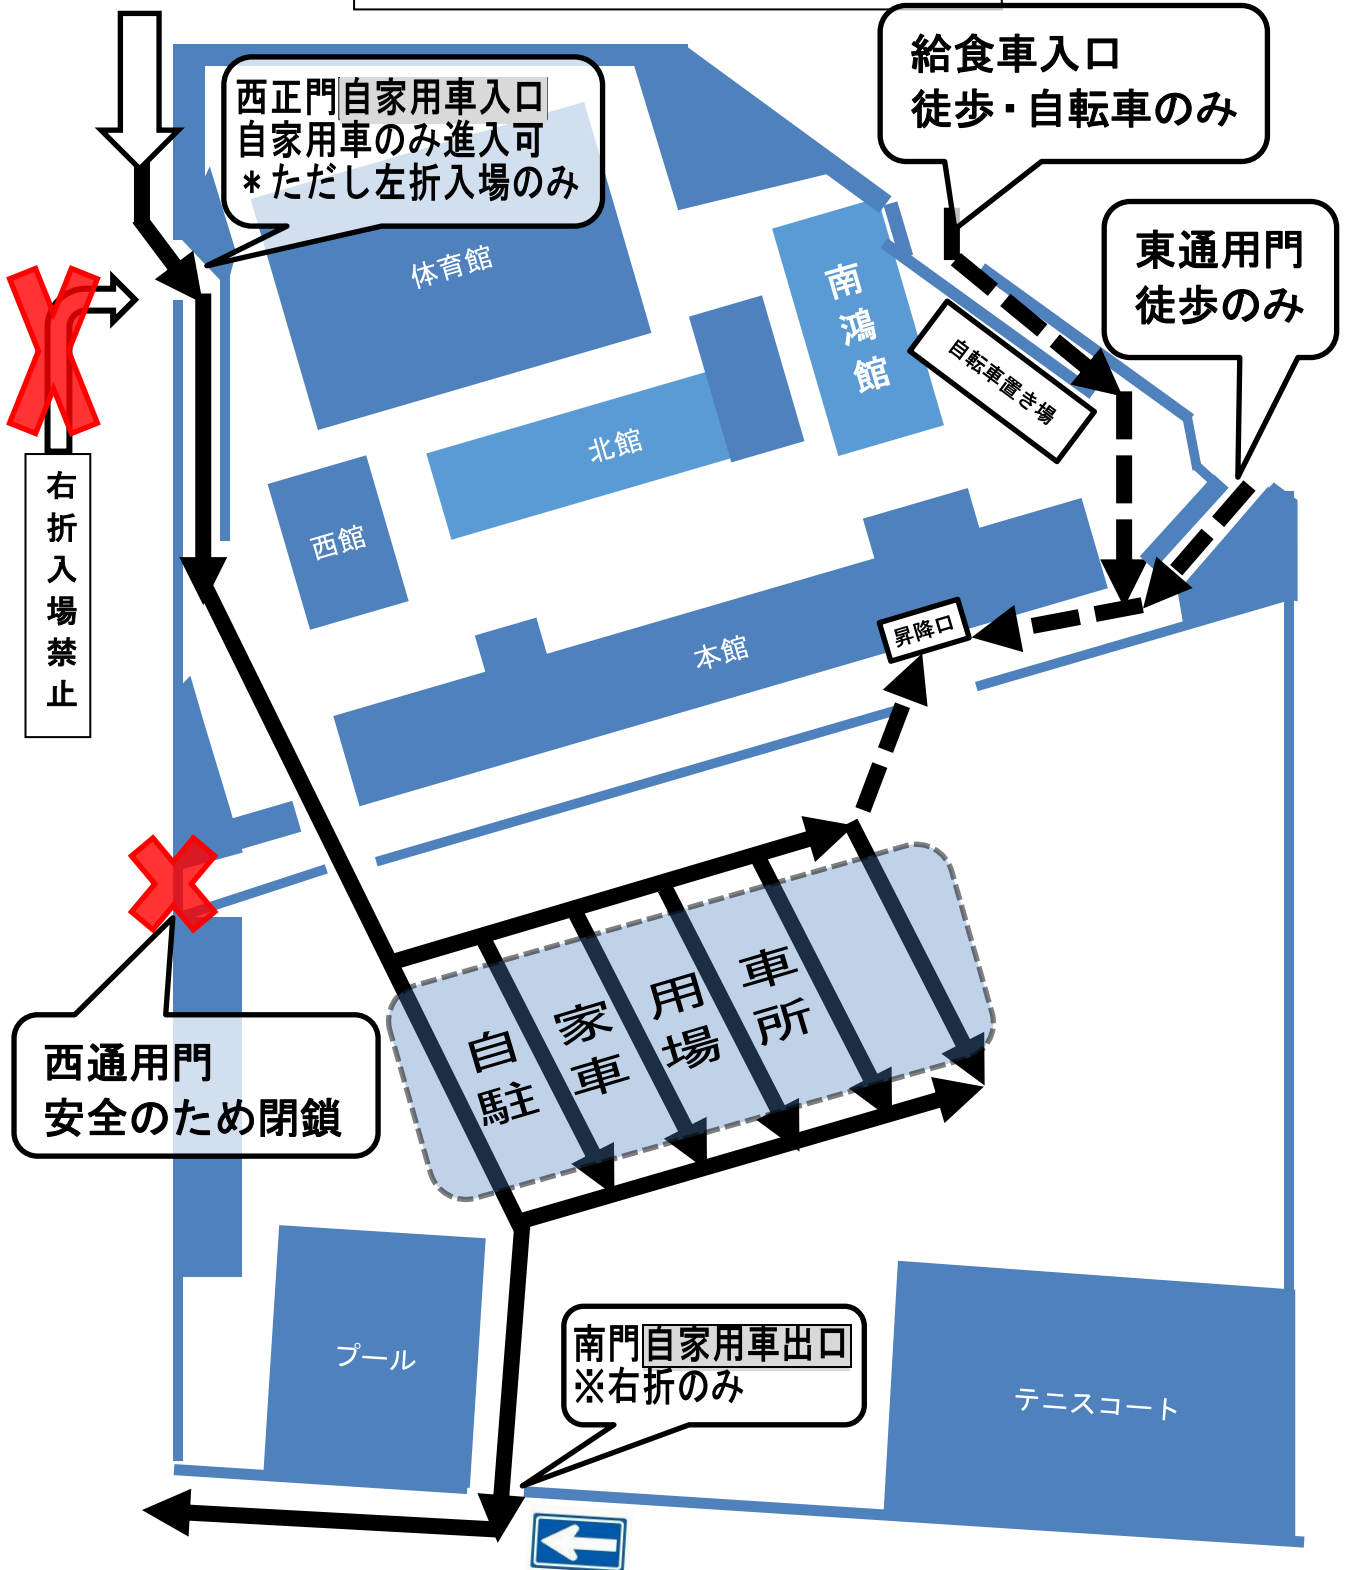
西正門自家用車入口
自家用車のみ進入可
＊ただし左折入場のみ

給食車入口
徒歩・自転車のみ

東通用門
徒歩のみ

右折入場禁止

体育館

南鴻館

自転車置き場

北館

西館

本館

昇降口

自家用車駐車場

西通用門
安全のため閉鎖

プール

南門自家用車出口
※右折のみ

テニスコート